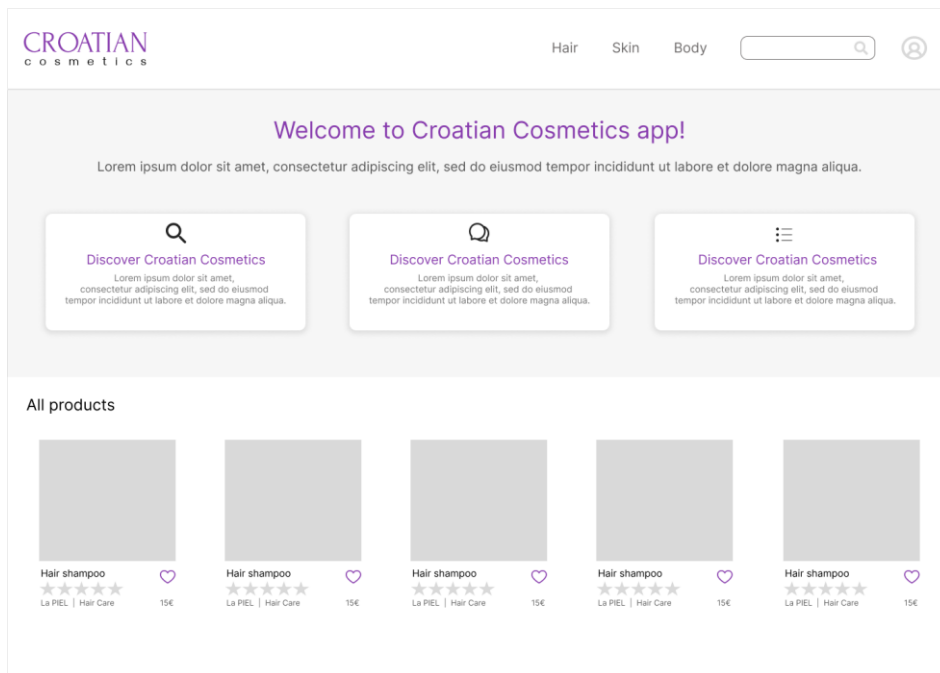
CROATIAN
cosmetics

Hair Skin Body

Welcome to Croatian Cosmetics app!

Lorem ipsum dolor sit amet, consectetur adipiscing elit, sed do eiusmod tempor incididunt ut labore et dolore magna aliqua.

Discover Croatian Cosmetics
Lorem ipsum dolor sit amet, consectetur adipiscing elit, sed do eiusmod tempor incididunt ut labore et dolore magna aliqua.

Discover Croatian Cosmetics
Lorem ipsum dolor sit amet, consectetur adipiscing elit, sed do eiusmod tempor incididunt ut labore et dolore magna aliqua.

Discover Croatian Cosmetics
Lorem ipsum dolor sit amet, consectetur adipiscing elit, sed do eiusmod tempor incididunt ut labore et dolore magna aliqua.

All products

Hair shampoo
La PIEL | Hair Care 15€

Hair shampoo
La PIEL | Hair Care 15€

Hair shampoo
La PIEL | Hair Care 15€

Hair shampoo
La PIEL | Hair Care 15€

Hair shampoo
La PIEL | Hair Care 15€